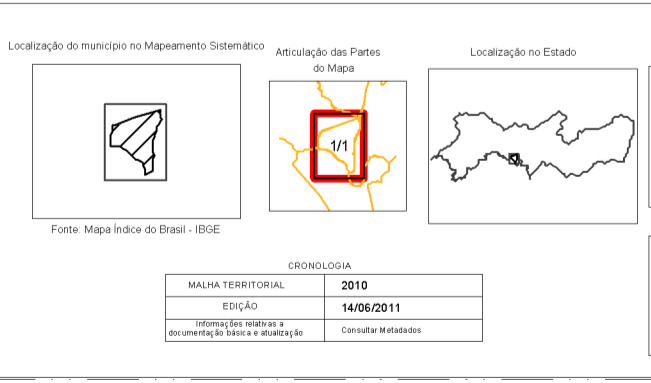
Localização do município no Mapeamento Sistemático

Fonte: Mapa Índice do Brasil - IBGE

Articulação das Partes do Mapa

1/1

Localização no Estado

CRONOLOGIA

| MALHA TERRITORIAL | 2010 |
|---|---|
| EDIÇÃO | 14/06/2011 |
| Informações relativas a documentação básica e atualização | Consultar Metadados |